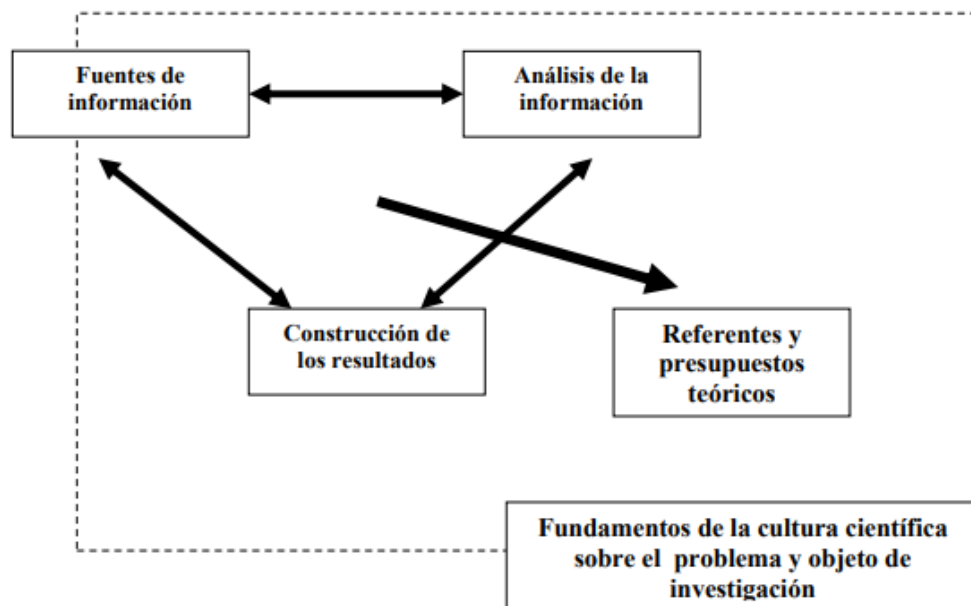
Fuentes de información

Análisis de la información

Construcción de los resultados

Referentes y presupuestos teóricos

Fundamentos de la cultura científica sobre el problema y objeto de investigación